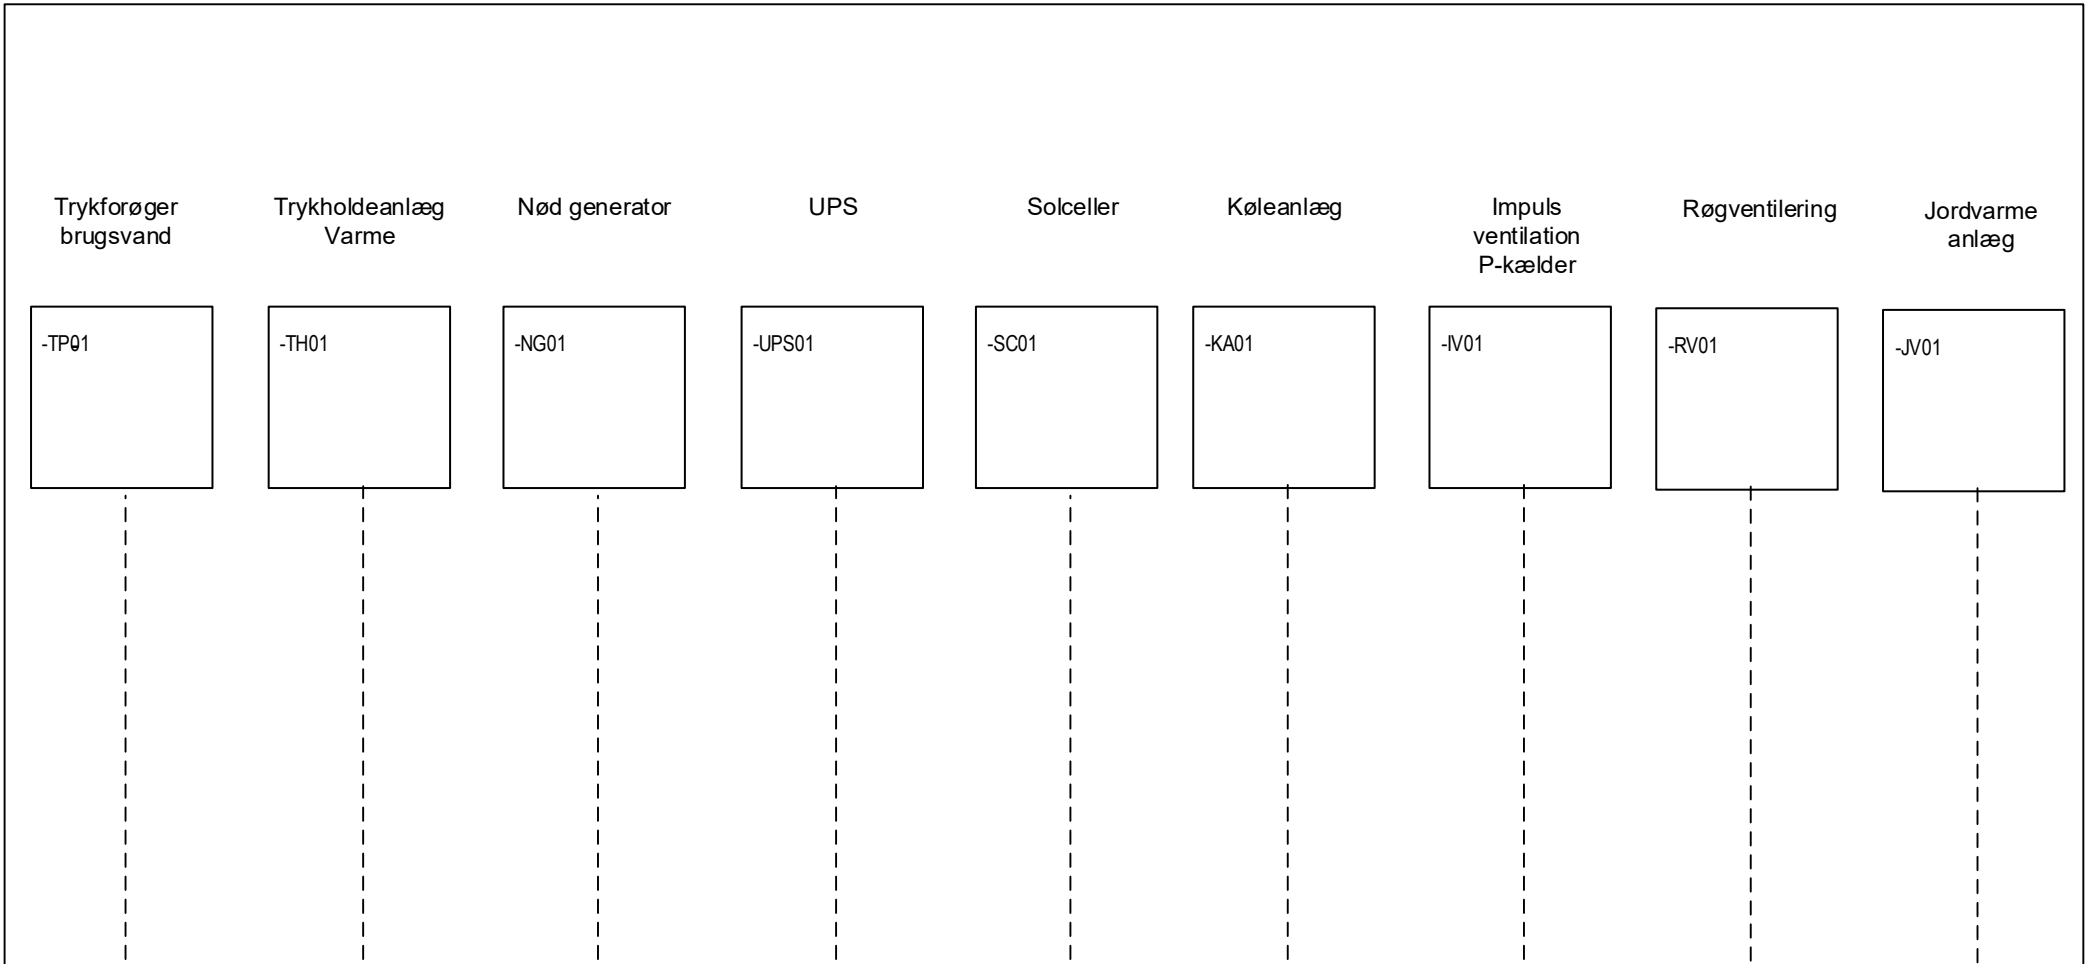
Trykforøger brugsvand

-TP01

Trykholdeanlæg Varme

-TH01

Nød generator

-NG01

UPS

-UPS01

Solceller

-SC01

Køleanlæg

-KA01

Impuls ventilation P-kælder

-IV01

Røgventilering

-RV01

Jordvarme anlæg

-JV01